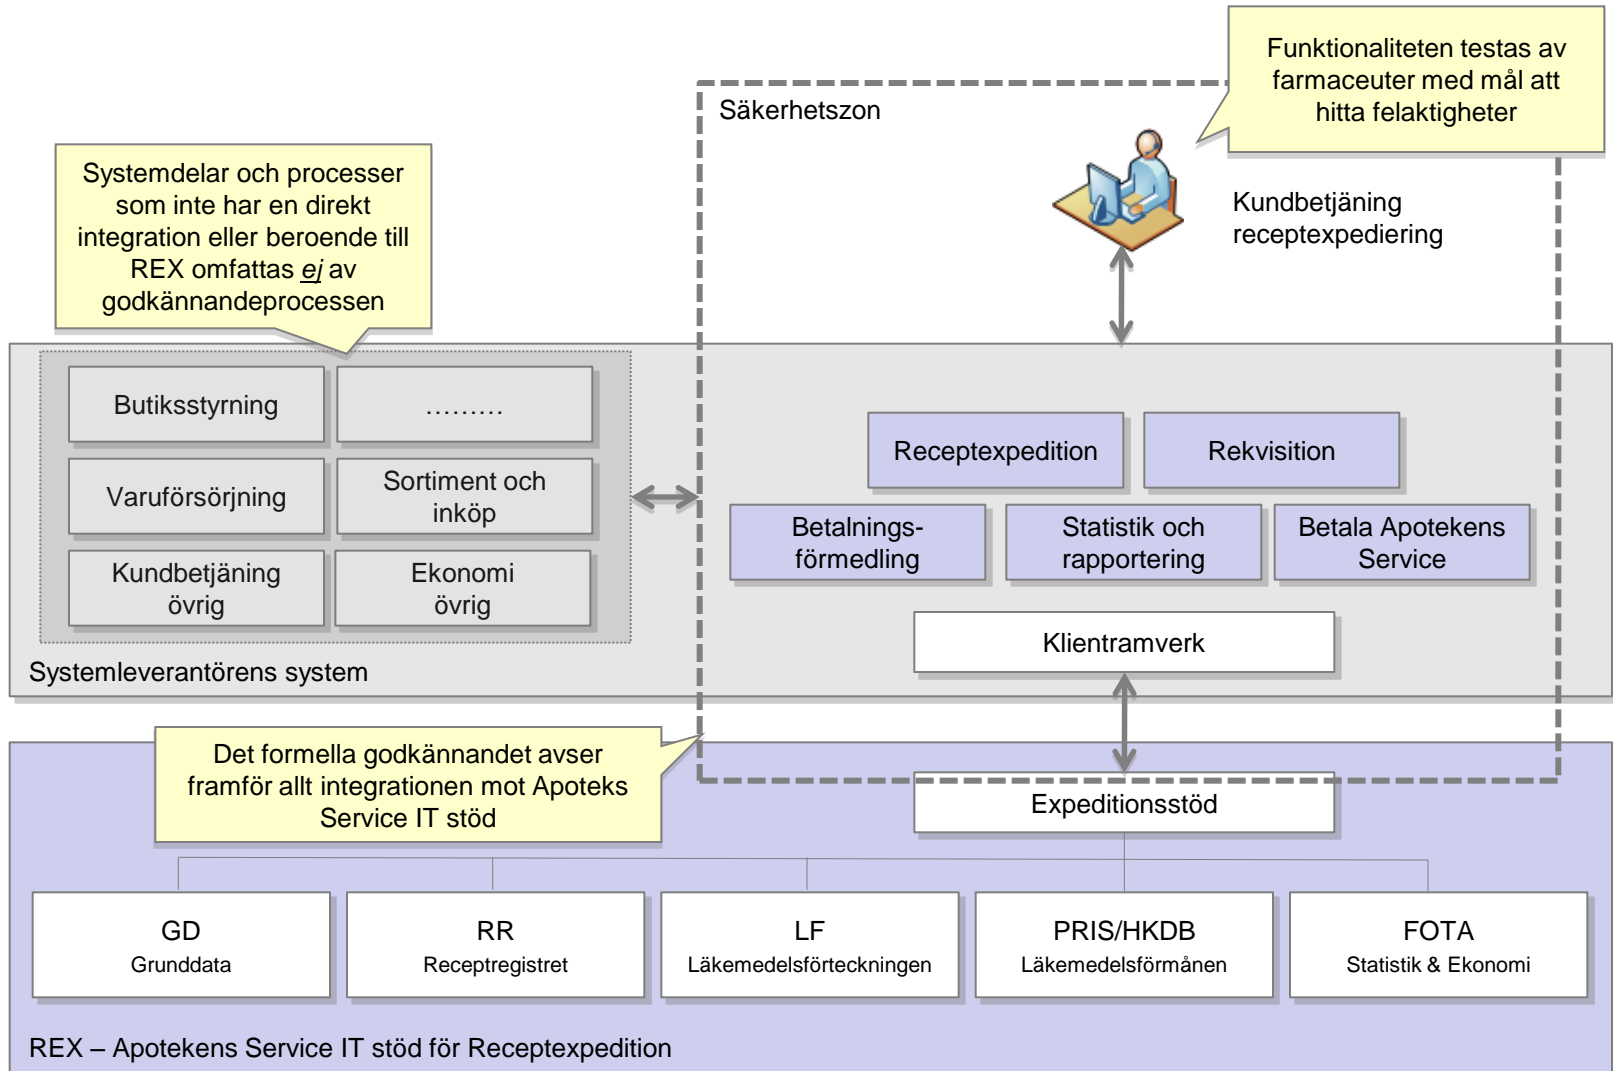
Funktionaliteten testas av farmaceuter med mål att hitta felaktigheter

Säkerhetszon

Systemdelar och processer som inte har en direkt integration eller beroende till REX omfattas *ej* av godkännandeprocessen

Kundbetjäning receptexpediering

Butiksstyrning

………

Varuförsörjning

Sortiment och inköp

Kundbetjäning övrig

Ekonomi övrig

Receptexpedition

Rekvisition

Betalningsförmedling

Statistik och rapportering

Betala Apotekens Service

Klientramverk

Systemleverantörens system

Det formella godkännandet avser framför allt integrationen mot Apoteks Service IT stöd

Expeditionsstöd

GD
Grunddata

RR
Receptregistret

LF
Läkemedelsförteckningen

PRIS/HKDB
Läkemedelsförmånen

FOTA
Statistik & Ekonomi

REX – Apotekens Service IT stöd för Receptexpedition